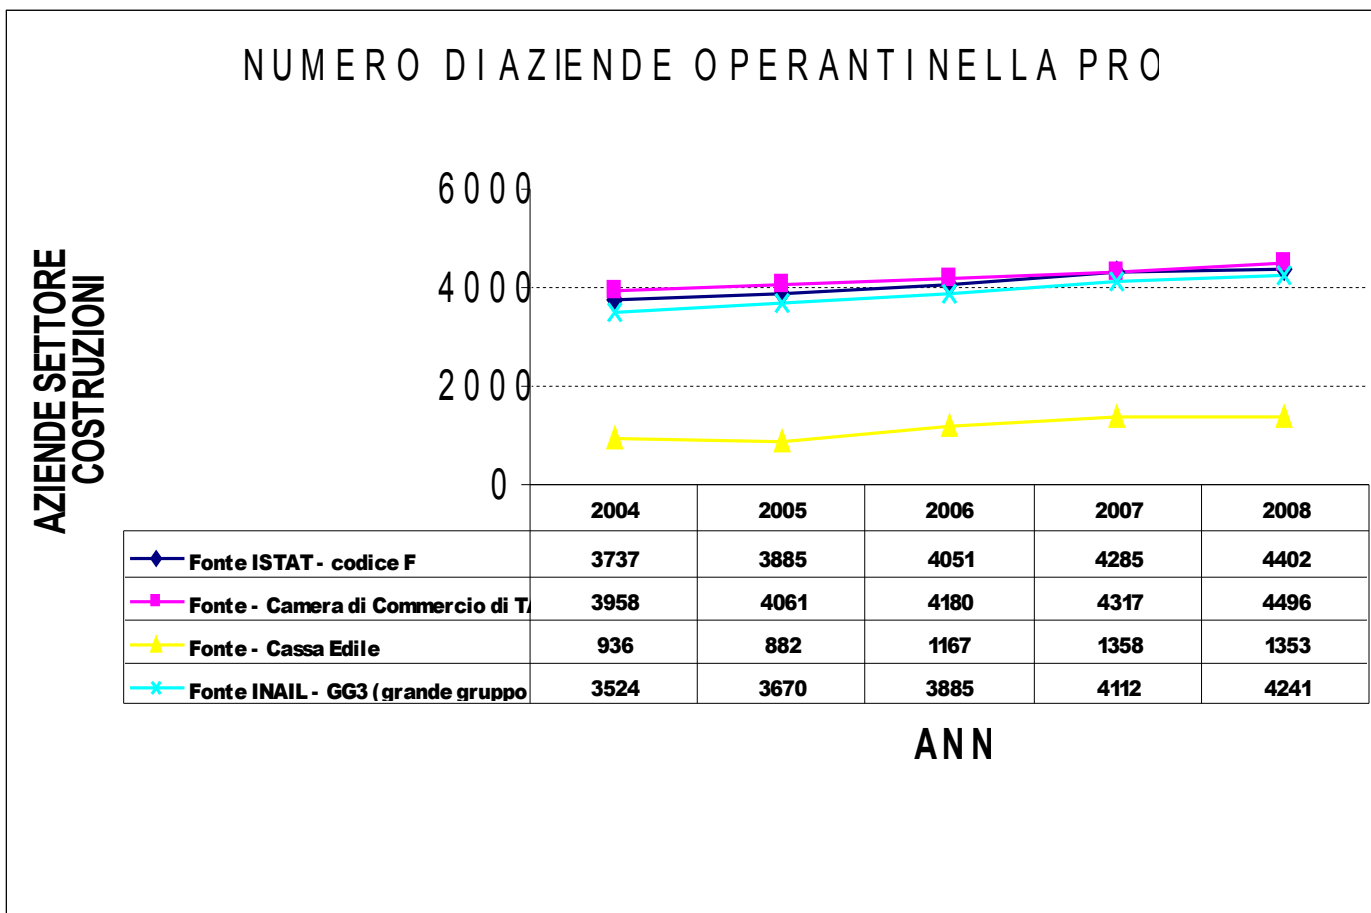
NUMERO DI AZIENDE OPERANTI NELLA PRO

6000
4000
2000
0

AZIENDE SETTORE COSTRUZIONI

| | 2004 | 2005 | 2006 | 2007 | 2008 |
|---|---|---|---|---|---|
| Fonte ISTAT - codice F | 3737 | 3885 | 4051 | 4285 | 4402 |
| Fonte - Camera di Commercio di T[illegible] | 3958 | 4061 | 4180 | 4317 | 4496 |
| Fonte - Cassa Edile | 936 | 882 | 1167 | 1358 | 1353 |
| Fonte INAIL - GG3 (grande gruppo | 3524 | 3670 | 3885 | 4112 | 4241 |

ANN